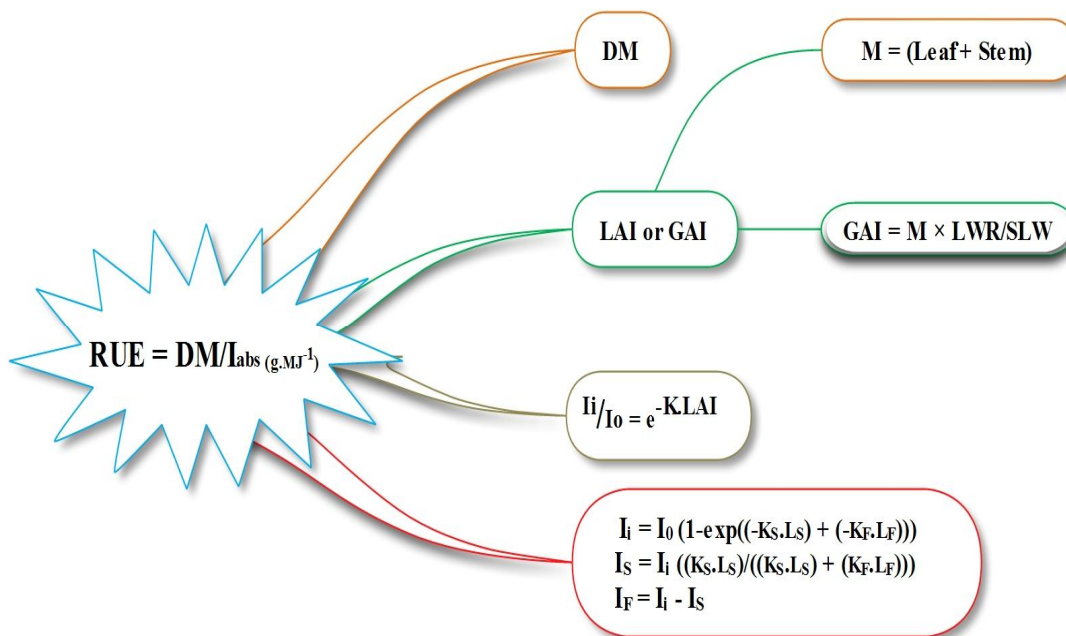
DM

M = (Leaf+ Stem)

LAI or GAI

GAI = M × LWR/SLW

RUE = DM/$I_{abs\ (g.MJ^{-1})}$

$I_i/I_0 = e^{-K.LAI}$

$I_i = I_0\ (1\text{-exp}((-K_S.L_S) + (-K_F.L_F)))$
$I_S = I_i\ ((K_S.L_S)/((K_S.L_S) + (K_F.L_F)))$
$I_F = I_i - I_S$